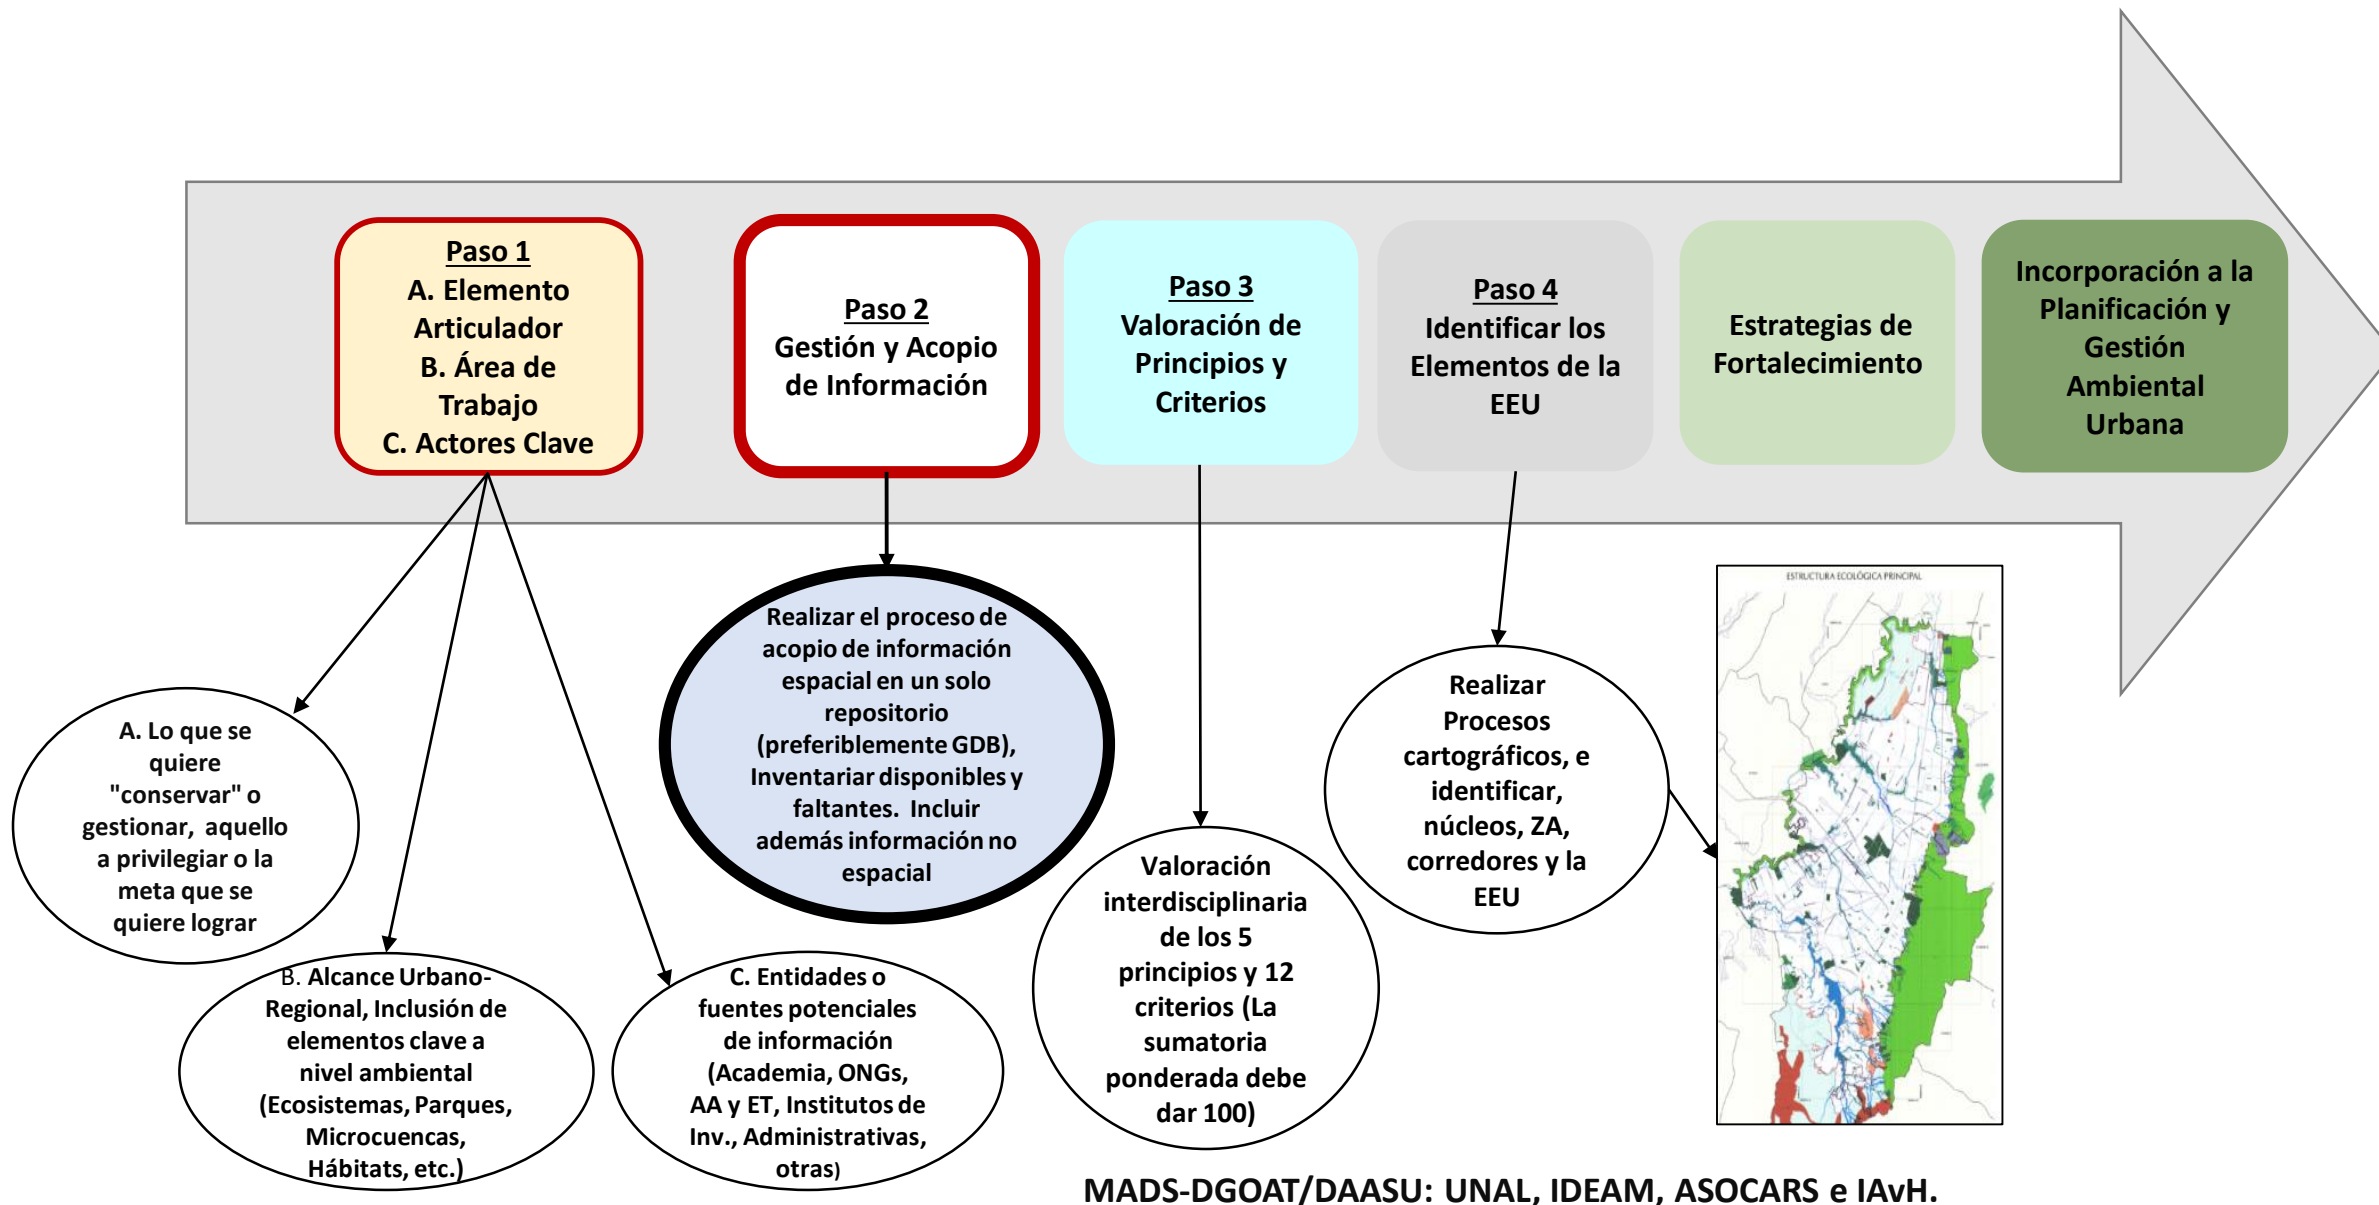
Paso 1
A. Elemento Articulador
B. Área de Trabajo
C. Actores Clave

Paso 2
Gestión y Acopio de Información

Paso 3
Valoración de Principios y Criterios

Paso 4
Identificar los Elementos de la EEU

Estrategias de Fortalecimiento

Incorporación a la Planificación y Gestión Ambiental Urbana

A. Lo que se quiere "conservar" o gestionar, aquello a privilegiar o la meta que se quiere lograr

B. Alcance Urbano-Regional, Inclusión de elementos clave a nivel ambiental (Ecosistemas, Parques, Microcuencas, Hábitats, etc.)

C. Entidades o fuentes potenciales de información (Academia, ONGs, AA y ET, Institutos de Inv., Administrativas, otras)

Realizar el proceso de acopio de información espacial en un solo repositorio (preferiblemente GDB), Inventariar disponibles y faltantes. Incluir además información no espacial

Valoración interdisciplinaria de los 5 principios y 12 criterios (La sumatoria ponderada debe dar 100)

Realizar Procesos cartográficos, e identificar, núcleos, ZA, corredores y la EEU

ESTRUCTURA ECOLÓGICA PRINCIPAL

MADS-DGOAT/DAASU: UNAL, IDEAM, ASOCARS e IAvH.